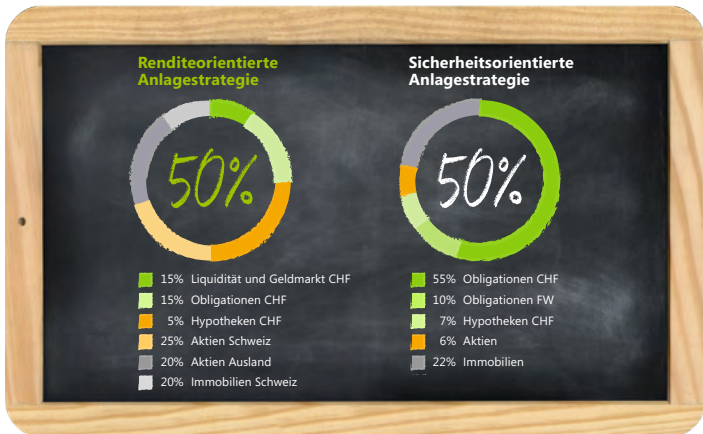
Renditeorientierte Anlagestrategie

50%

15% Liquidität und Geldmarkt CHF
15% Obligationen CHF
5% Hypotheken CHF
25% Aktien Schweiz
20% Aktien Ausland
20% Immobilien Schweiz

Sicherheitsorientierte Anlagestrategie

50%

55% Obligationen CHF
10% Obligationen FW
7% Hypotheken CHF
6% Aktien
22% Immobilien